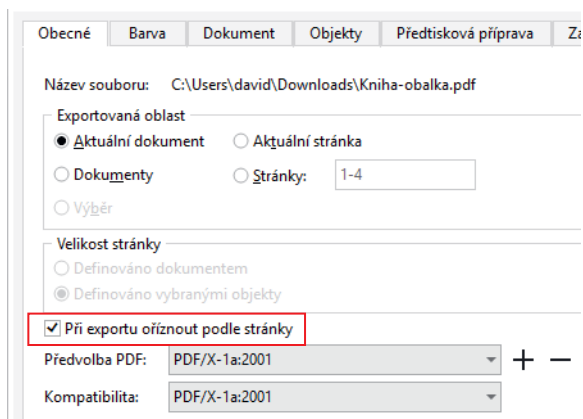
Obecné | Barva | Dokument | Objekty | Předtisková příprava | Za

Název souboru: C:\Users\david\Downloads\Kniha-obalka.pdf

Exportovaná oblast

Aktuální dokument

Aktuální stránka

Dokumenty

Stránky: 1-4

Výběr

Velikost stránky

Definováno dokumentem

Definováno vybranými objekty

Při exportu oříznout podle stránky

Předvolba PDF: PDF/X-1a:2001 + −

Kompatibilita: PDF/X-1a:2001